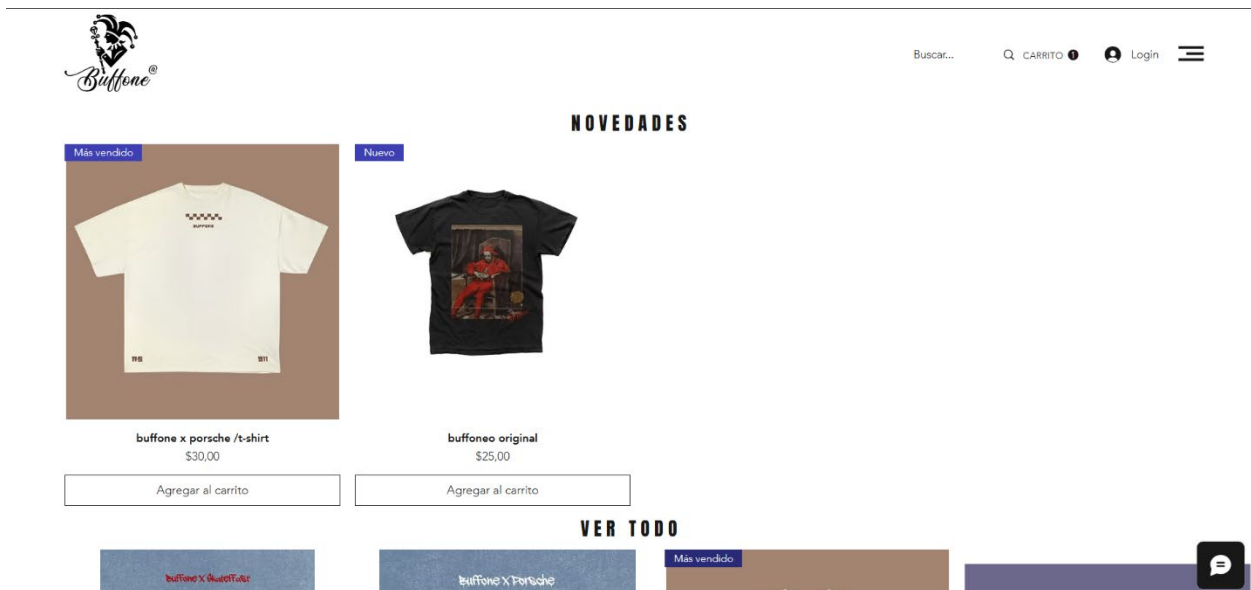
Buffone®

Buscar... CARRITO 1 Login

NOVEDADES

Más vendido

Nuevo

buffone x porsche /t-shirt
$30,00
Agregar al carrito

buffoneo original
$25,00
Agregar al carrito

VER TODO

Buffone x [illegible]

Buffone x Porsche

Más vendido